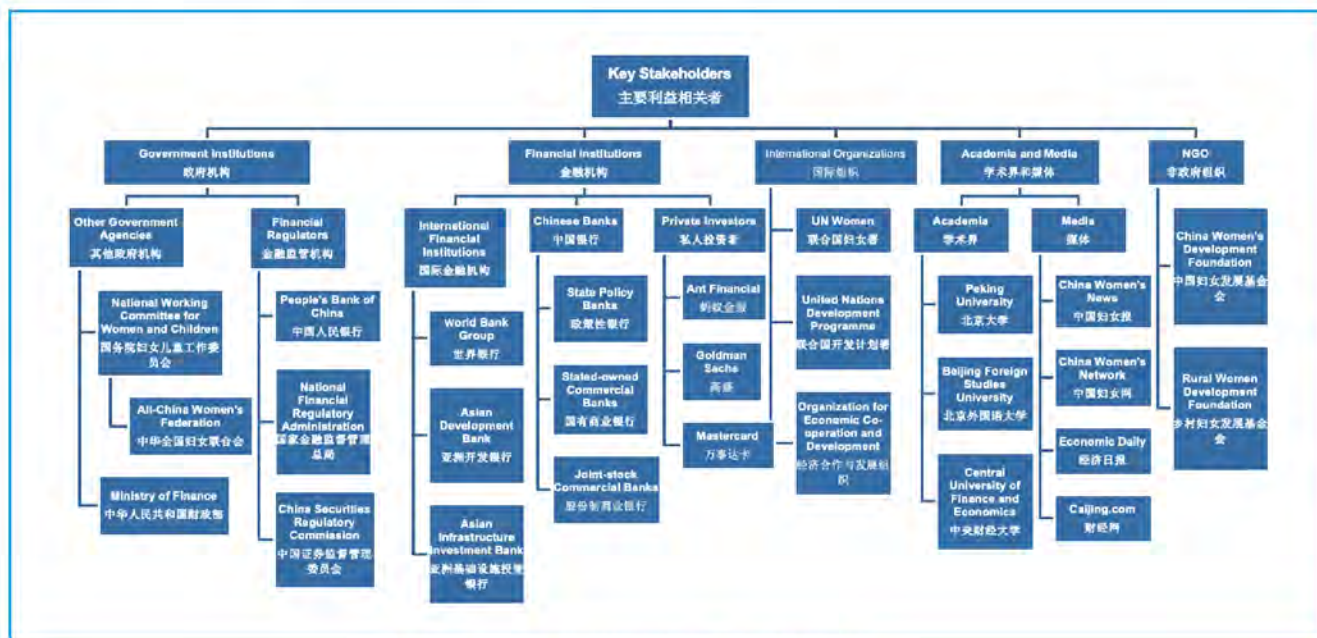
Key Stakeholders
主要利益相关者

Government Institutions
政府机构

Other Government Agencies
其他政府机构

National Working Committee for Women and Children
国务院妇女儿童工作委员会

All-China Women's Federation
中华全国妇女联合会

Ministry of Finance
中华人民共和国财政部

Financial Regulators
金融监管机构

People's Bank of China
中国人民银行

National Financial Regulatory Administration
国家金融监督管理总局

China Securities Regulatory Commission
中国证券监督管理委员会

Financial Institutions
金融机构

International Financial Institutions
国际金融机构

World Bank Group
世界银行

Asian Development Bank
亚洲开发银行

Asian Infrastructure Investment Bank
亚洲基础设施投资银行

Chinese Banks
中国银行

State Policy Banks
政策性银行

Stated-owned Commercial Banks
国有商业银行

Joint-stock Commercial Banks
股份制商业银行

Private Investors
私人投资者

Ant Financial
蚂蚁金服

Goldman Sachs
高盛

Mastercard
万事达卡

International Organizations
国际组织

UN Women
联合国妇女署

United Nations Development Programme
联合国开发计划署

Organization for Economic Co-operation and Development
经济合作与发展组织

Academia and Media
学术界和媒体

Academia
学术界

Peking University
北京大学

Beijing Foreign Studies University
北京外国语大学

Central University of Finance and Economics
中央财经大学

Media
媒体

China Women's News
中国妇女报

China Women's Network
中国妇女网

Economic Daily
经济日报

Caijing.com
财经网

NGO
非政府组织

China Women's Development Foundation
中国妇女发展基金会

Rural Women Development Foundation
乡村妇女发展基金会